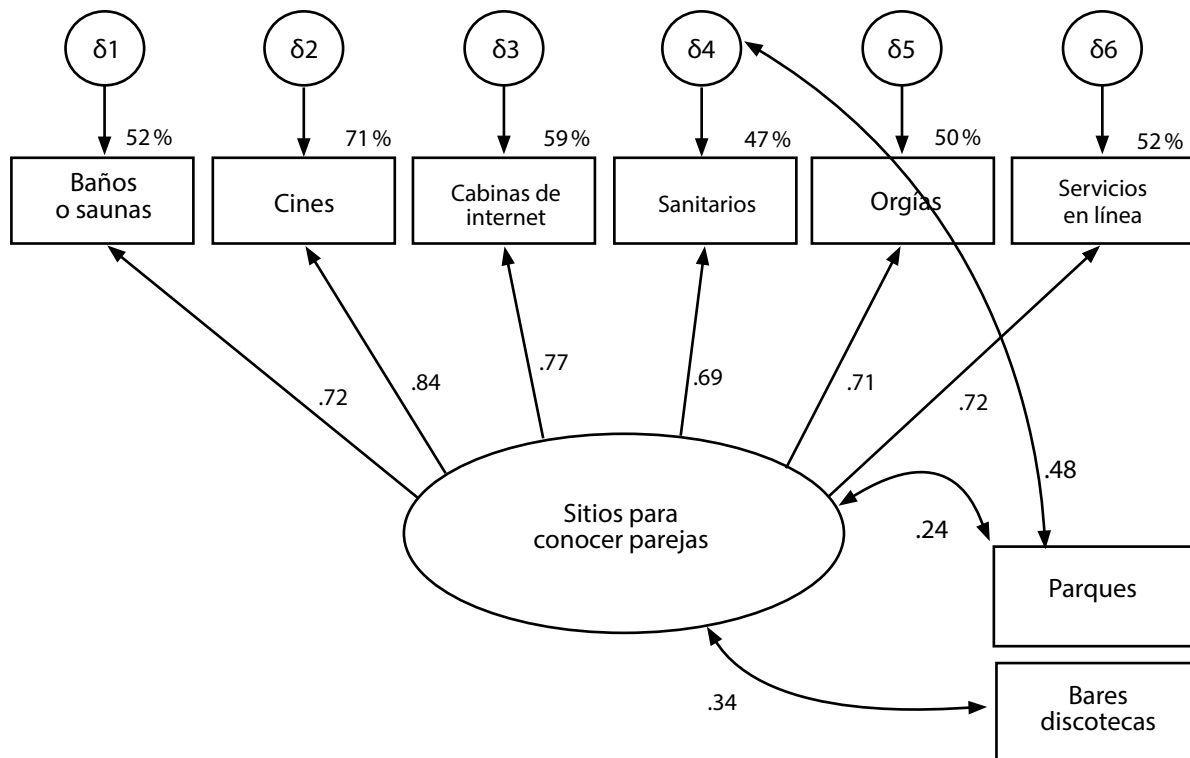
δ1
δ2
δ3
δ4
δ5
δ6

52 %
71 %
59 %
47 %
50 %
52 %

Baños o saunas
Cines
Cabinas de internet
Sanitarios
Orgías
Servicios en línea

.72
.84
.77
.69
.71
.72

.48

Sitios para conocer parejas

.24

Parques

.34

Bares discotecas